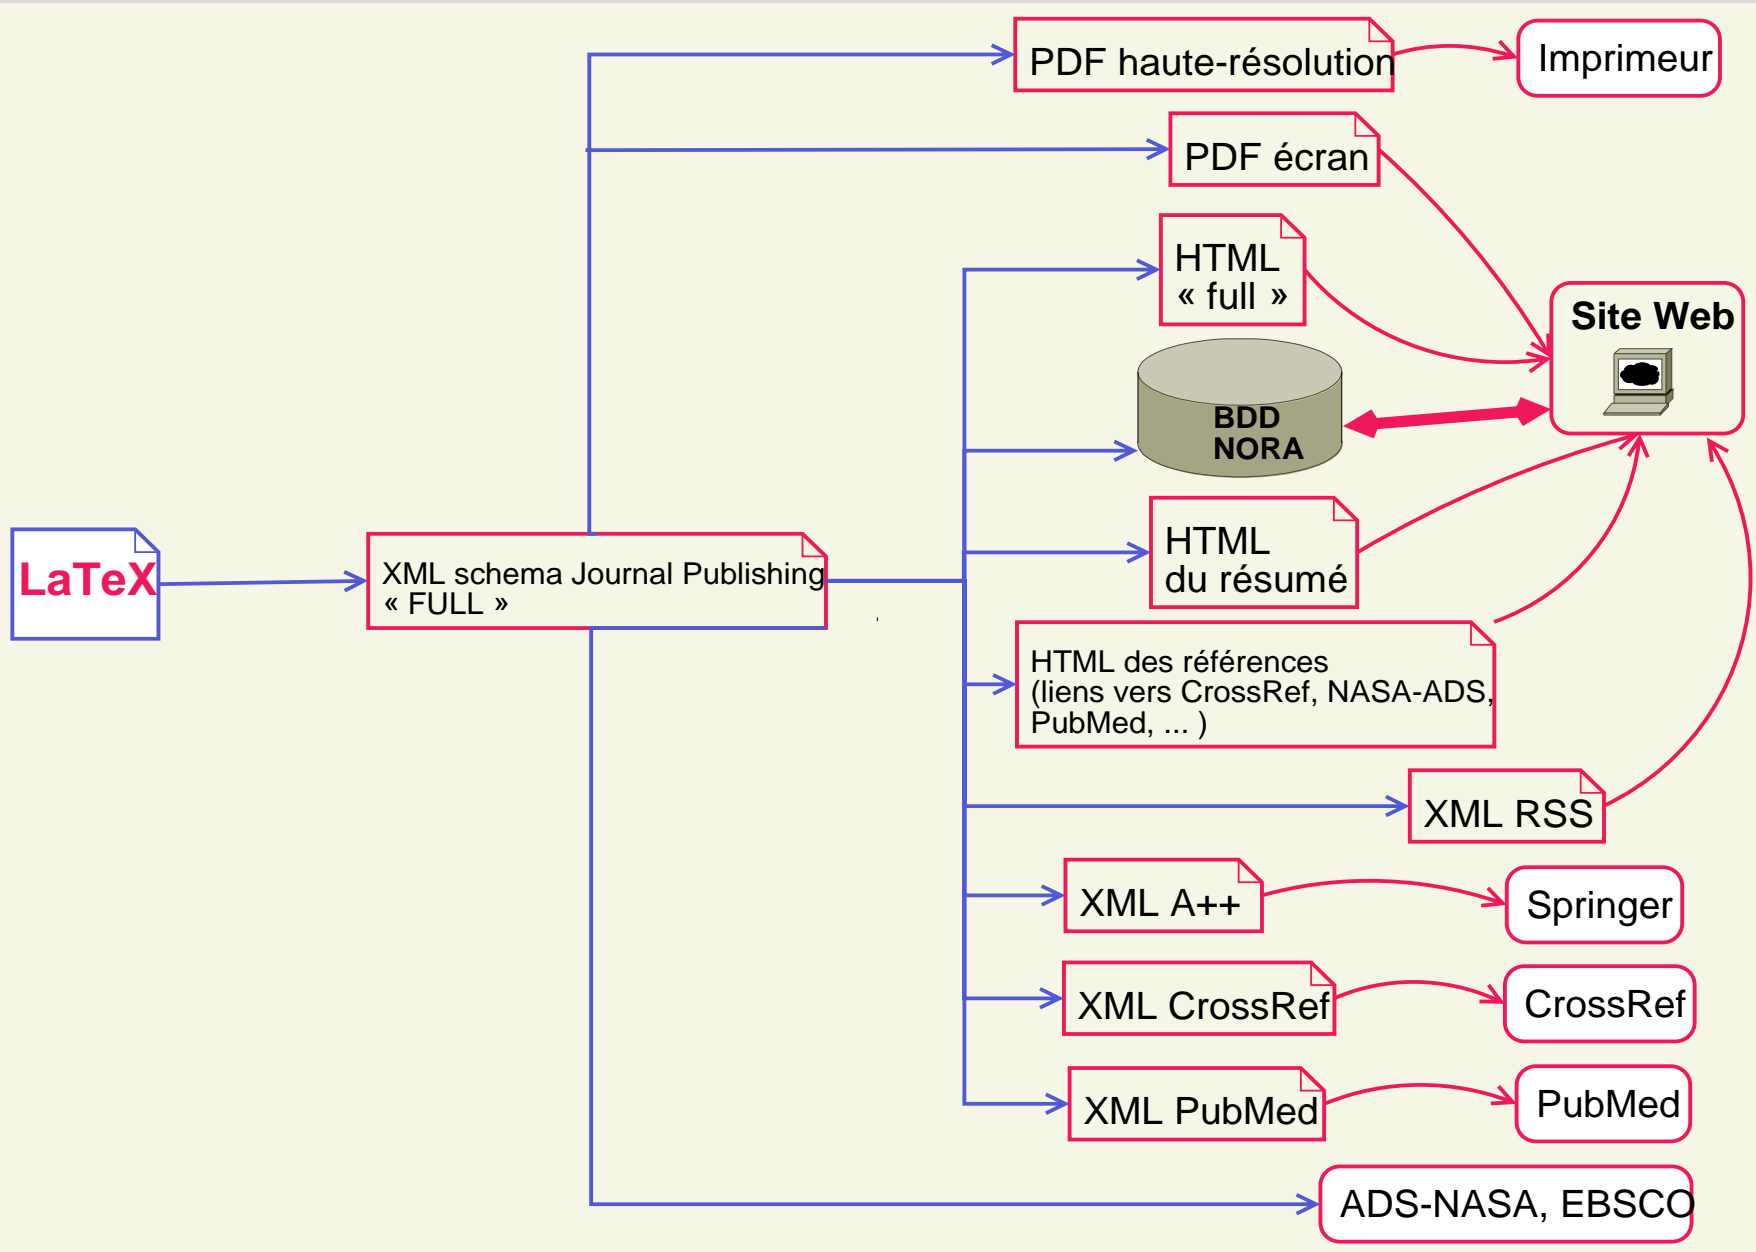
PDF haute-résolution

Imprimeur

PDF écran

HTML « full »

Site Web

BDD NORA

LaTeX

XML schema Journal Publishing « FULL »

HTML du résumé

HTML des références (liens vers CrossRef, NASA-ADS, PubMed, ... )

XML RSS

XML A++

Springer

XML CrossRef

CrossRef

XML PubMed

PubMed

ADS-NASA, EBSCO